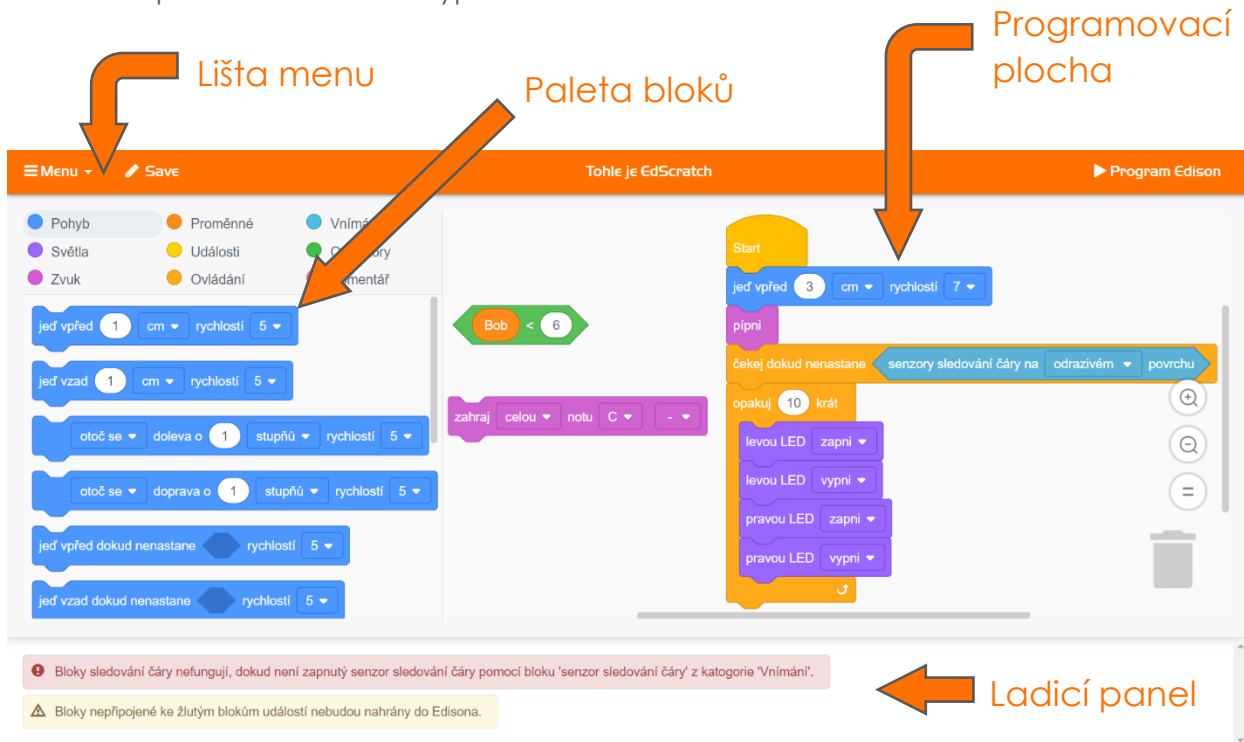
Lišta menu

Paleta bloků

Programovací plocha

≡ Menu ▾ Save

Tohle je EdScratch

▶ Program Edison

Pohyb
Proměnné
Vnímá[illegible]
Světla
Události
O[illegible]atory
Zvuk
Ovládání
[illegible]mentář

jeď vpřed 1 cm ▾ rychlostí 5 ▾

jeď vzad 1 cm ▾ rychlostí 5 ▾

otoč se ▾ doleva o 1 stupňů ▾ rychlostí 5 ▾

otoč se ▾ doprava o 1 stupňů ▾ rychlostí 5 ▾

jeď vpřed dokud nenastane rychlostí 5 ▾

jeď vzad dokud nenastane rychlostí 5 ▾

Bob < 6

zahraj celou ▾ notu C ▾ - ▾

Start

jeď vpřed 3 cm ▾ rychlostí 7 ▾

pípni

čekej dokud nenastane senzory sledování čáry na odrazivém ▾ povrchu

opakuj 10 krát

levou LED zapni ▾

levou LED vypni ▾

pravou LED zapni ▾

pravou LED vypni ▾

=

Bloky sledování čáry nefungují, dokud není zapnutý senzor sledování čáry pomocí bloku 'senzor sledování čáry' z katogorie 'Vnímání'.

Bloky nepřipojené ke žlutým blokům událostí nebudou nahrány do Edisona.

Ladicí panel